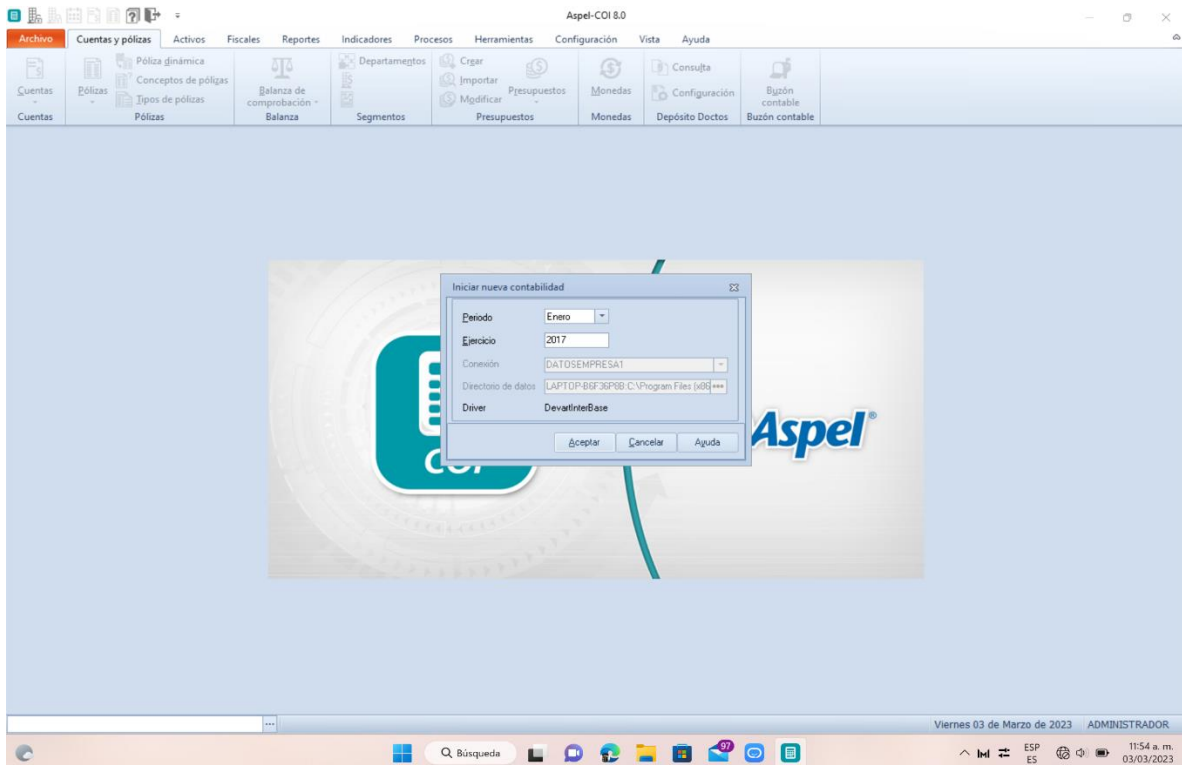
Aspel-COI 8.0

Archivo
Cuentas y pólizas
Activos
Fiscales
Reportes
Indicadores
Procesos
Herramientas
Configuración
Vista
Ayuda

Cuentas
Pólizas
Póliza dinámica
Conceptos de pólizas
Tipos de pólizas
Balanza de comprobación
Departamentos
Crear
Importar
Modificar
Presupuestos
Monedas
Consulta
Configuración
Buzón contable

Cuentas
Pólizas
Balanza
Segmentos
Presupuestos
Monedas
Depósito Doctos
Buzón contable

Iniciar nueva contabilidad

Periodo
Enero
Ejercicio
2017
Conexión
DATOSEMPRESA1
Directorio de datos
LAPTOP-B6F36P6B:C:\Program Files (x86
Driver
DevartInterBase

Aceptar
Cancelar
Ayuda

COI
Aspel®

Viernes 03 de Marzo de 2023
ADMINISTRADOR

Búsqueda
97
ESP ES
11:54 a. m.
03/03/2023